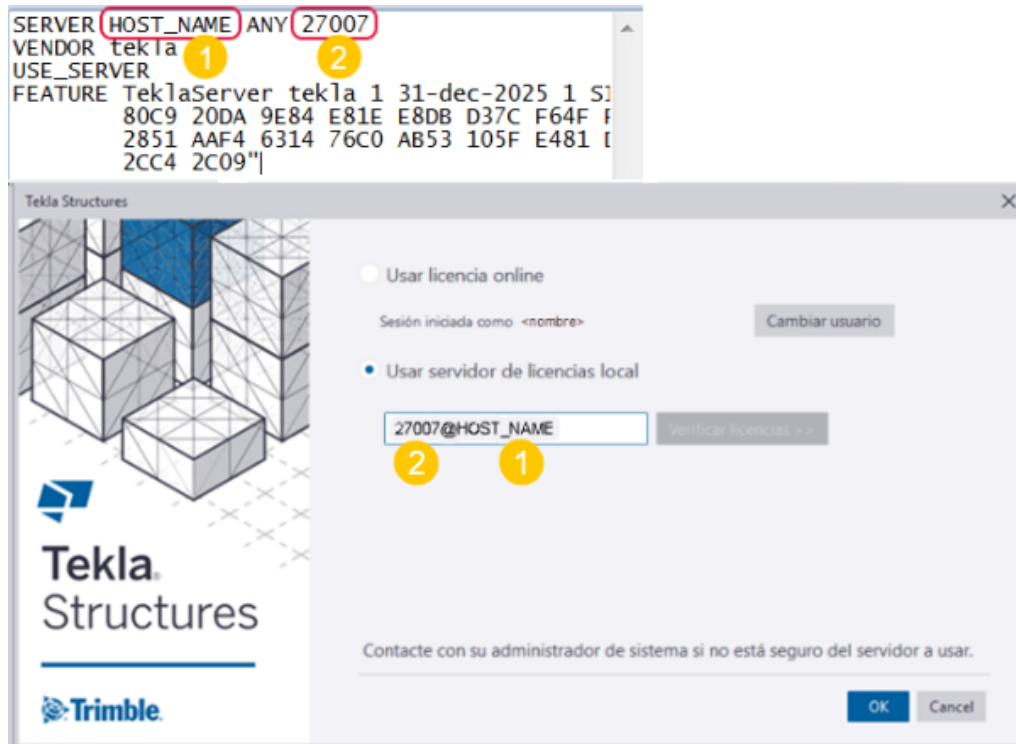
SERVER HOST_NAME ANY 27007
1 2
VENDOR tekla
USE_SERVER
FEATURE TeklaServer tekla 1 31-dec-2025 1 SI
80C9 20DA 9E84 E81E E8DB D37C F64F F
2851 AAF4 6314 76C0 AB53 105F E481 D
2CC4 2C09"

Tekla Structures

Usar licencia online

Sesión iniciada como <nombre>

Cambiar usuario

Usar servidor de licencias local

27007@HOST_NAME

Verificar licencias >>

2 1

Tekla Structures

Trimble

Contacte con su administrador de sistema si no está seguro del servidor a usar.

OK

Cancel